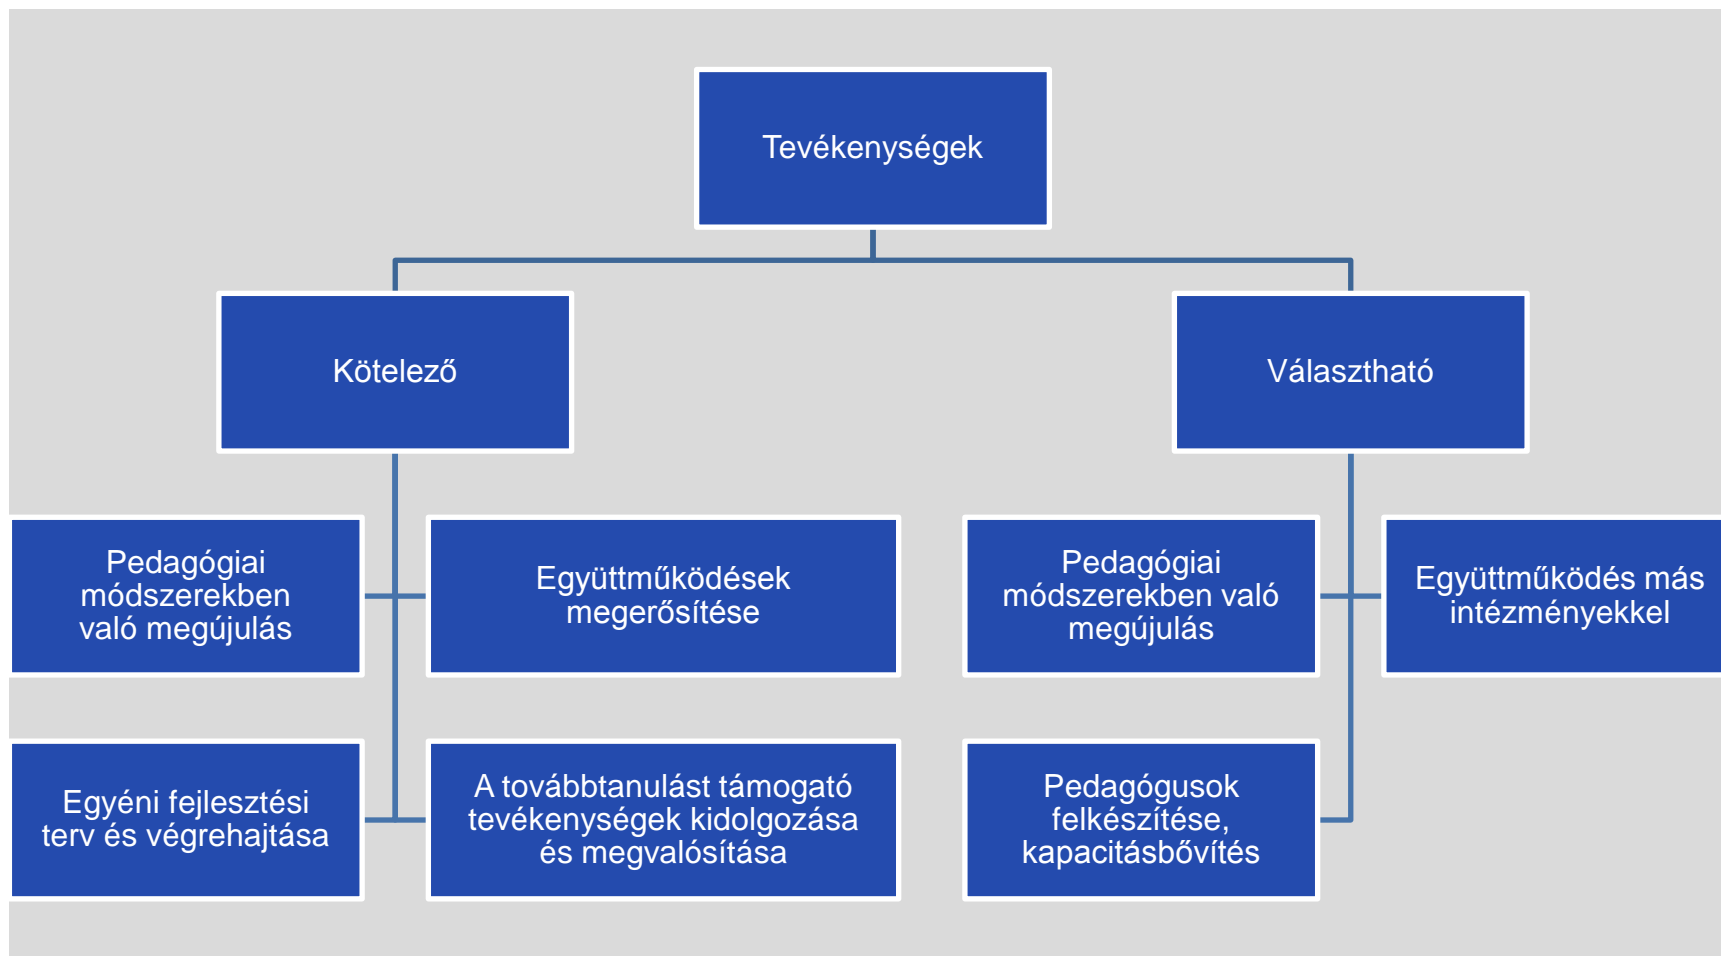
Tevékenységek

Kötelező

Választható

Pedagógiai módszerekben való megújulás

Együttműködések megerősítése

Egyéni fejlesztési terv és végrehajtása

A továbbtanulást támogató tevékenységek kidolgozása és megvalósítása

Pedagógiai módszerekben való megújulás

Együttműködés más intézményekkel

Pedagógusok felkészítése, kapacitásbővítés